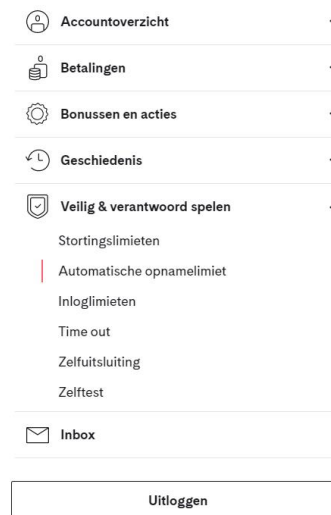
Accountoverzicht

Betalingen

Bonussen en acties

Geschiedenis

Veilig & verantwoord spelen

Stortingslimieten

Automatische opnamelimiet

Inloglimieten

Time out

Zelfuitsluiting

Zelftest

Inbox

Uitloggen